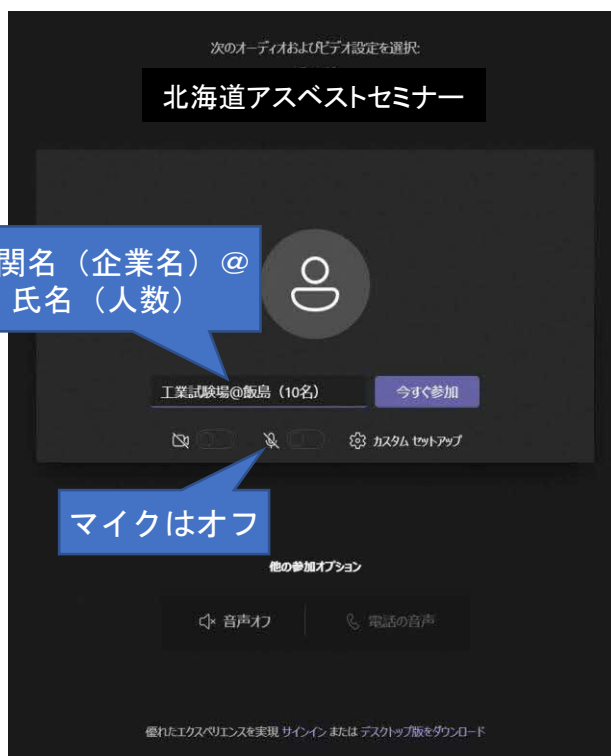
次のオーディオおよびビデオ設定を選択:

北海道アスベストセミナー

関名（企業名）@
氏名（人数）

工業試験場@飯島（10名）

今すぐ参加

カスタム セットアップ

マイクはオフ

他の参加オプション

音声オフ

電話の音声

優れたエクスペリエンスを実現 サインイン または デスクトップ版をダウンロード